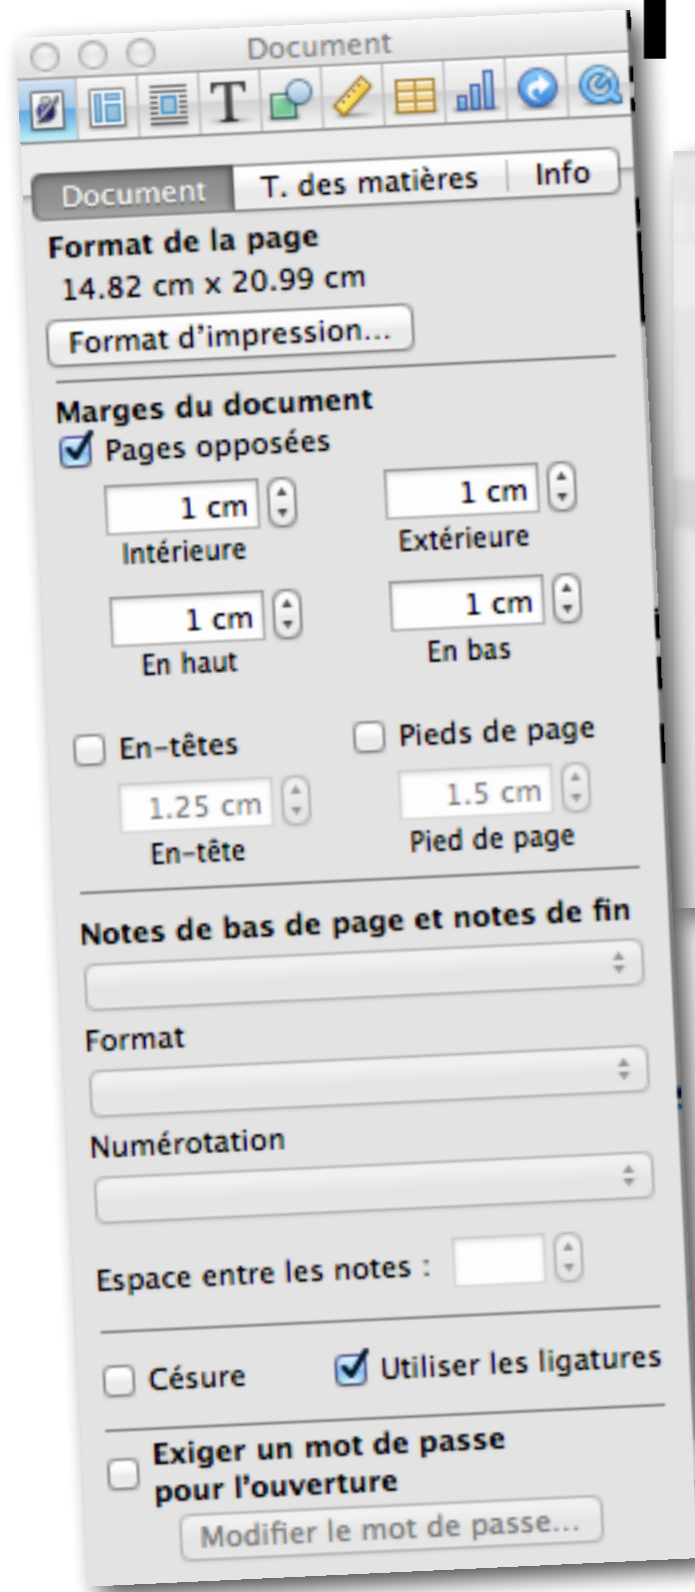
Document

Document | T. des matières | Info

Format de la page
14.82 cm x 20.99 cm
Format d'impression...

Marges du document
Pages opposées
1 cm
Intérieure
1 cm
Extérieure
1 cm
En haut
1 cm
En bas

En-têtes
1.25 cm
En-tête
Pieds de page
1.5 cm
Pied de page

Notes de bas de page et notes de fin

Format

Numérotation

Espace entre les notes :

Césure
Utiliser les ligatures

Exiger un mot de passe pour l'ouverture
Modifier le mot de passe...